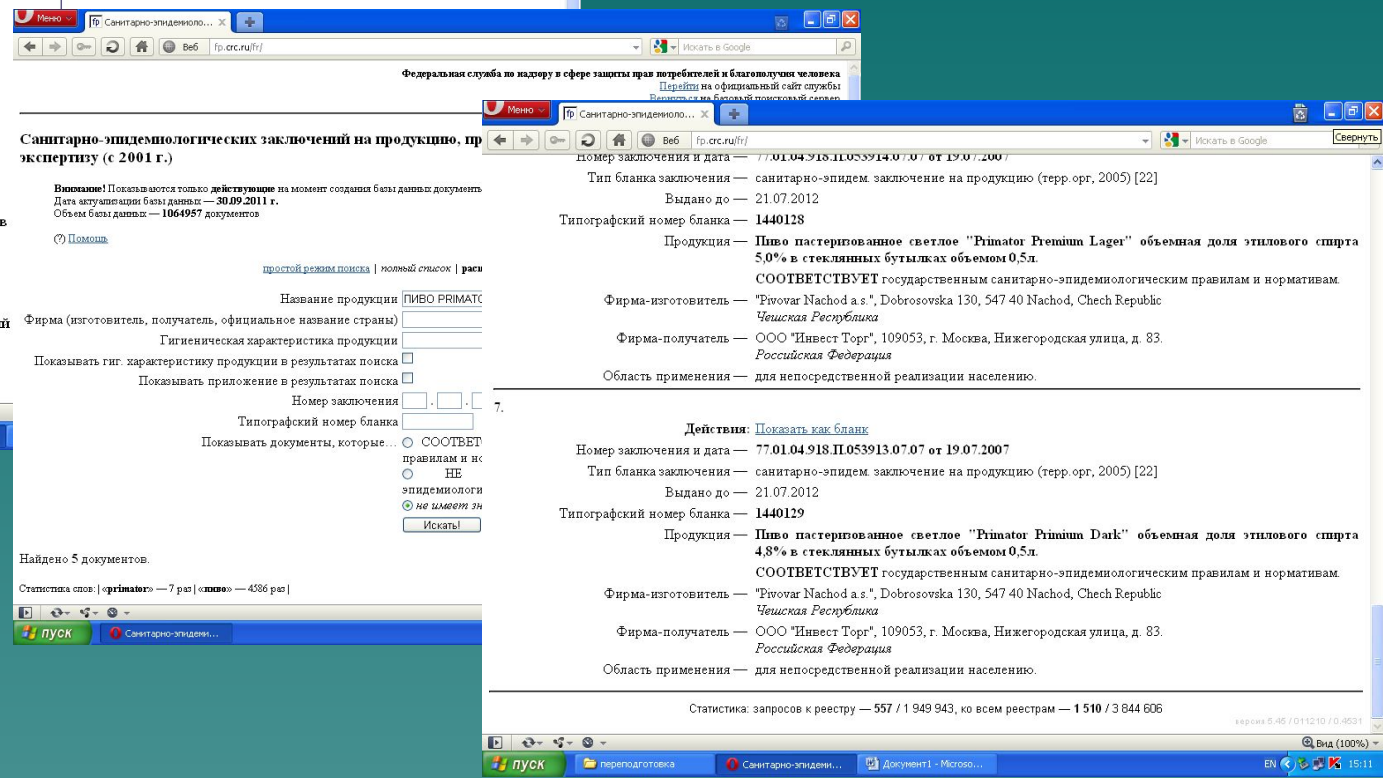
Меню Санитарно-эпидемиоло... ×

Веб fp.crc.ru/fr/

Искать в Google

Федеральная служба по надзору в сфере защиты прав потребителей и благополучия человека
Перейти на официальный сайт службы
Вернуться на базовый поисковый сервер

Санитарно-эпидемиологических заключений на продукцию, пр экспертизу (с 2001 г.)

Внимание! Показываются только действующие на момент создания базы данных документ
Дата актуализации базы данных — 30.09.2011 г.
Объем базы данных — 1064957 документов

(?) Помощь

простой режим поиска | полный список | расш

Название продукции ПИВО PRIMATO
Фирма (изготовитель, получатель, официальное название страны)
Гигиеническая характеристика продукции
Показывать гиг. характеристику продукции в результатах поиска
Показывать приложение в результатах поиска
Номер заключения
Типографский номер бланка
Показывать документы, которые... СООТВЕТ правилам и но
НЕ эпидемиологи
не имеет зн
Искать!

Найдено 5 документов.

Статистика слов: | «primator» — 7 раз | «пиво» — 4586 раз |

пуск Санитарно-эпидеми...

Меню Санитарно-эпидемиоло... ×

Веб fp.crc.ru/fr/

Искать в Google

Свернуть

Номер заключения и дата — 77.01.04.918.П.053914.07.07 от 19.07.2007
Тип бланка заключения — санитарно-эпидем. заключение на продукцию (терр.орг, 2005) [22]
Выдано до — 21.07.2012
Типографский номер бланка — 1440128
Продукция — Пиво пастеризованное светлое "Primator Premium Lager" объемная доля этилового спирта 5,0% в стеклянных бутылках объемом 0,5л.
СООТВЕТСТВУЕТ государственным санитарно-эпидемиологическим правилам и нормативам.
Фирма-изготовитель — "Pivovar Nachod a.s.", Dobrosovska 130, 547 40 Nachod, Chech Republic
Чешская Республика
Фирма-получатель — ООО "Инвест Торг", 109053, г. Москва, Нижегородская улица, д. 83.
Российская Федерация
Область применения — для непосредственной реализации населению.

7.

Действия: Показать как бланк
Номер заключения и дата — 77.01.04.918.П.053913.07.07 от 19.07.2007
Тип бланка заключения — санитарно-эпидем. заключение на продукцию (терр.орг, 2005) [22]
Выдано до — 21.07.2012
Типографский номер бланка — 1440129
Продукция — Пиво пастеризованное светлое "Primator Primium Dark" объемная доля этилового спирта 4,8% в стеклянных бутылках объемом 0,5л.
СООТВЕТСТВУЕТ государственным санитарно-эпидемиологическим правилам и нормативам.
Фирма-изготовитель — "Pivovar Nachod a.s.", Dobrosovska 130, 547 40 Nachod, Chech Republic
Чешская Республика
Фирма-получатель — ООО "Инвест Торг", 109053, г. Москва, Нижегородская улица, д. 83.
Российская Федерация
Область применения — для непосредственной реализации населению.

Статистика: запросов к реестру — 557 / 1 949 943, ко всем реестрам — 1 510 / 3 844 606

версия 5.45 / 011210 / 0.4531

Вид (100%)

пуск переподготовка Санитарно-эпидеми... Документ1 - Microso...

EN 15:11